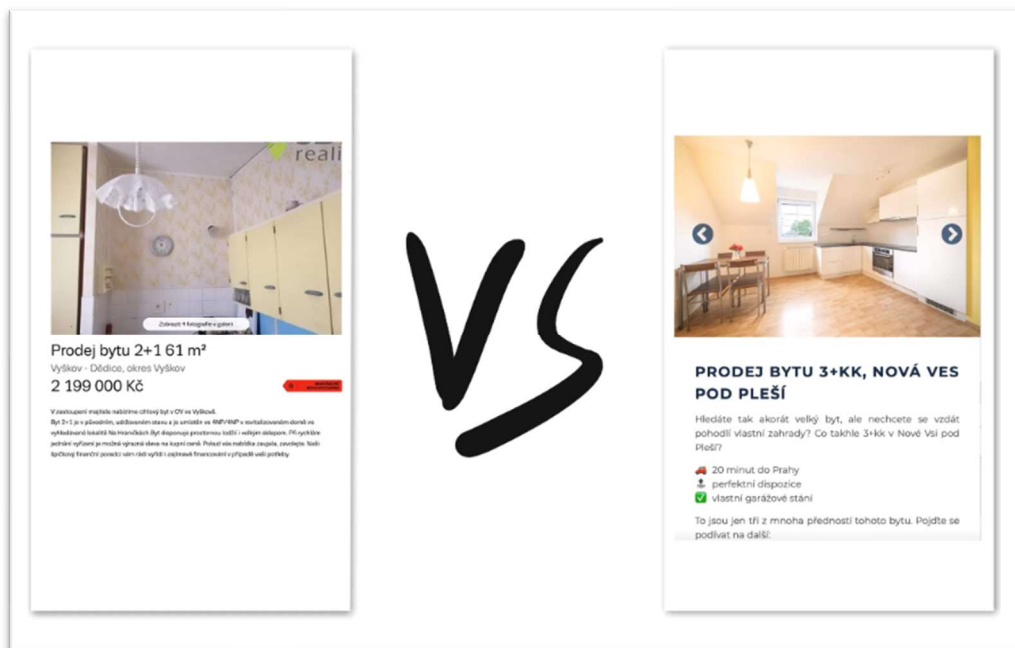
reali

Zobrazit 4 fotografie v galerii

Prodej bytu 2+1 61 m²

Vyškov - Dědice, okres Vyškov

2 199 000 Kč

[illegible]

V zastoupení majitele nabízíme cihlový byt v OV ve Vyškově. Byt 2+1 je v původním, udržovaném stavu a je umístěn ve 4NP/4NP v revitalizovaném domě ve vyhledávané lokalitě Na Hraničkách Byt disponuje prostornou lodžií i veřejným sklepem. Při rychlém jednání vyřízení je možná výrazná sleva na kupní ceně. Pokud vás nabídka zaujala, zavolejte. Naši špičkový finanční poradci vám rádi vyřídí i zajímavé financování v případě vaší potřeby.

VS

PRODEJ BYTU 3+KK, NOVÁ VES POD PLEŠÍ

Hledáte tak akorát velký byt, ale nechcete se vzdát pohodlí vlastní zahrady? Co takhle 3+kk v Nové Vsi pod Pleší?

🚗 20 minut do Prahy
perfektní dispozice
✅ vlastní garážové stání

To jsou jen tři z mnoha předností tohoto bytu. Pojďte se podívat na další: